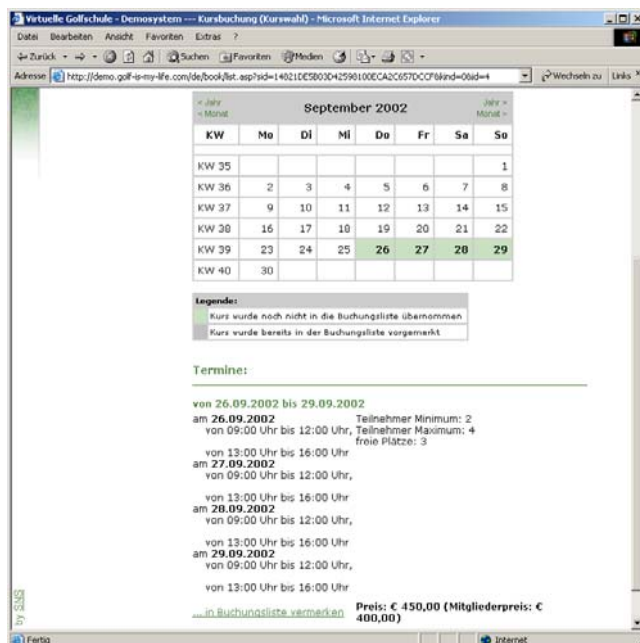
Virtuelle Golfschule - Demosystem --- Kursbuchung (Kurswahl) - Microsoft Internet Explorer

Datei Bearbeiten Ansicht Favoriten Extras ?

Zurück Suchen Favoriten Medien

Adresse http://demo.golf-is-my-life.com/de/book/list.asp?sid=14821DE5B03D4259B100ECA2C657DCCF&kind=0&id=4 Wechseln zu Links

« Jahr
« Monat

September 2002

Jahr »
Monat »

| KW | Mo | Di | Mi | Do | Fr | Sa | So |
|---|---|---|---|---|---|---|---|
| KW 35 | | | | | | | 1 |
| KW 36 | 2 | 3 | 4 | 5 | 6 | 7 | 8 |
| KW 37 | 9 | 10 | 11 | 12 | 13 | 14 | 15 |
| KW 38 | 16 | 17 | 18 | 19 | 20 | 21 | 22 |
| KW 39 | 23 | 24 | 25 | 26 | 27 | 28 | 29 |
| KW 40 | 30 | | | | | | |

Legende:
Kurs wurde noch nicht in die Buchungsliste übernommen
Kurs wurde bereits in der Buchungsliste vorgemerkt

Termine:

von 26.09.2002 bis 29.09.2002

am 26.09.2002
von 09:00 Uhr bis 12:00 Uhr,
von 13:00 Uhr bis 16:00 Uhr

Teilnehmer Minimum: 2
Teilnehmer Maximum: 4
freie Plätze: 3

am 27.09.2002
von 09:00 Uhr bis 12:00 Uhr,
von 13:00 Uhr bis 16:00 Uhr
am 28.09.2002
von 09:00 Uhr bis 12:00 Uhr,
von 13:00 Uhr bis 16:00 Uhr
am 29.09.2002
von 09:00 Uhr bis 12:00 Uhr,
von 13:00 Uhr bis 16:00 Uhr

... in Buchungsliste vermerken

Preis: € 450,00 (Mitgliederpreis: € 400,00)

by SNS

Fertig

Internet